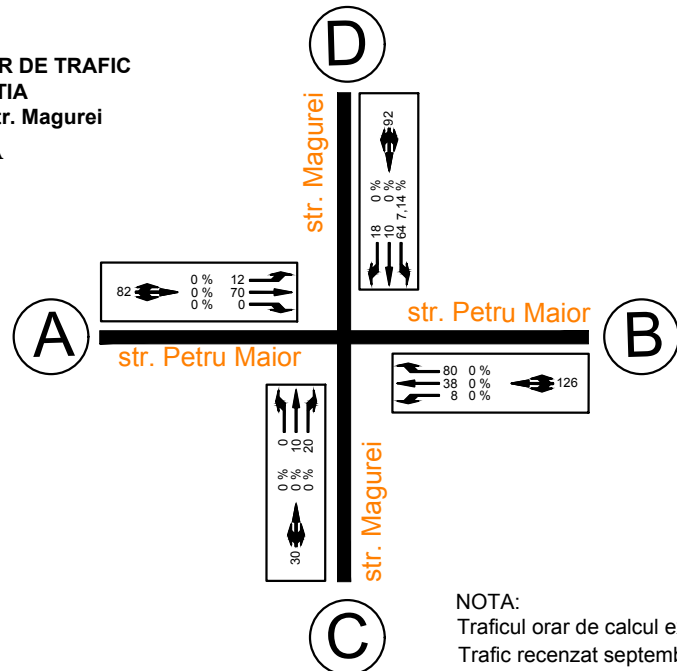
R DE TRAFIC
TIA
tr. Magurei
A

D

str. Magurei

92

0 %
0 %
7,14 %

18
10
64

82

0 %
0 %
0 %

12
70
0

A

str. Petru Maior

str. Petru Maior

B

80 0 %
38 0 %
8 0 %

126

0
10
20

0 %
0 %
0 %

30

str. Magurei

C

NOTA:
Traficul orar de calcul e
Trafic recenzat septemb